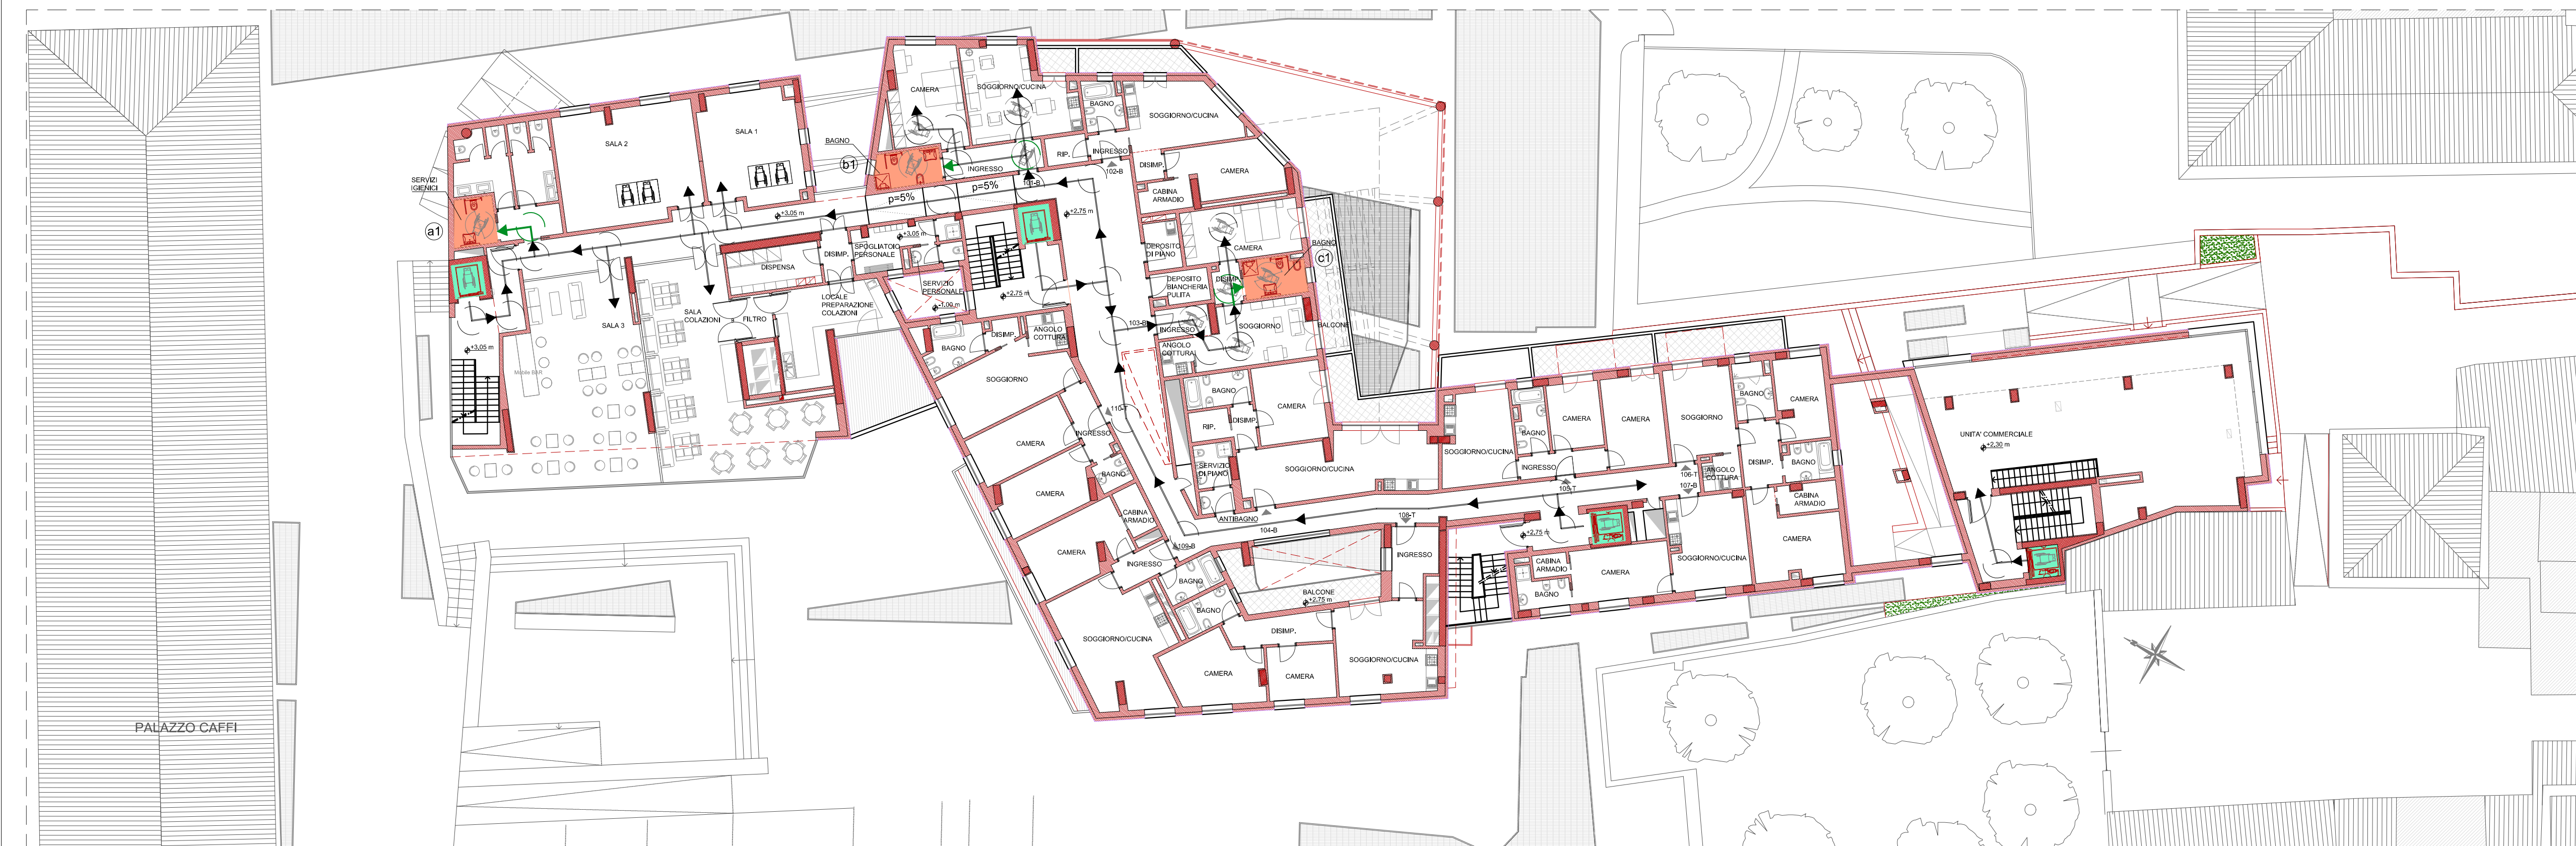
CAMERA
SOGGIORNO/CUCINA
BAGNO
SOGGIORNO/CUCINA
SALA 2
SALA 1
BAGNO
b1
INGRESSO
RIP.
INGRESSO
DISIMP.
CAMERA
101-B
102-B
CABINA ARMADIO
SERVIZI IGIENICI
p=5%
p=5%
+3,05 m
+2,75 m
a1
SPOGLIATOIO PERSONALE
+3,05 m
CAMERA
BAGNO
DEPOSITO DI PIANO
c1
DISPENSA
DISIMP.
SERVIZIO PERSONALE
DEPOSITO BIANCHERIA PULITA
DISIMP.
+3,00 m
+2,75 m
LOCALE PREPARAZIONE COLAZIONI
SALA 3
SALA COLAZIONI
FILTRO
103-B
INGRESSO
SOGGIORNO
BALCONE
BAGNO
DISIMP.
ANGOLO COTTURA
ANGOLO COTTURA
+3,05 m
SOGGIORNO
BAGNO
CAMERA
RIP.
DISIMP.
110-T
CAMERA
INGRESSO
SOGGIORNO/CUCINA
SOGGIORNO/CUCINA
CAMERA
CAMERA
SOGGIORNO
BAGNO
CAMERA
CAMERA
BAGNO
UNITA' COMMERCIALE
+2,30 m
SERVIZIO DI PIANO
BAGNO
INGRESSO
DISIMP.
BAGNO
CAMERA
ANGOLO COTTURA
CABINA ARMADIO
105-T
106-T
107-B
CABINA ARMADIO
ANTIBAGNO
104-B
CAMERA
108-T
+2,75 m
CAMERA
INGRESSO
CABINA ARMADIO
CAMERA
SOGGIORNO/CUCINA
CAMERA
109-B
INGRESSO
BAGNO
BAGNO
CAMERA
BAGNO
BALCONE
+2,75 m
DISIMP.
SOGGIORNO/CUCINA
SOGGIORNO/CUCINA
CAMERA
CAMERA
PALAZZO CAFFI